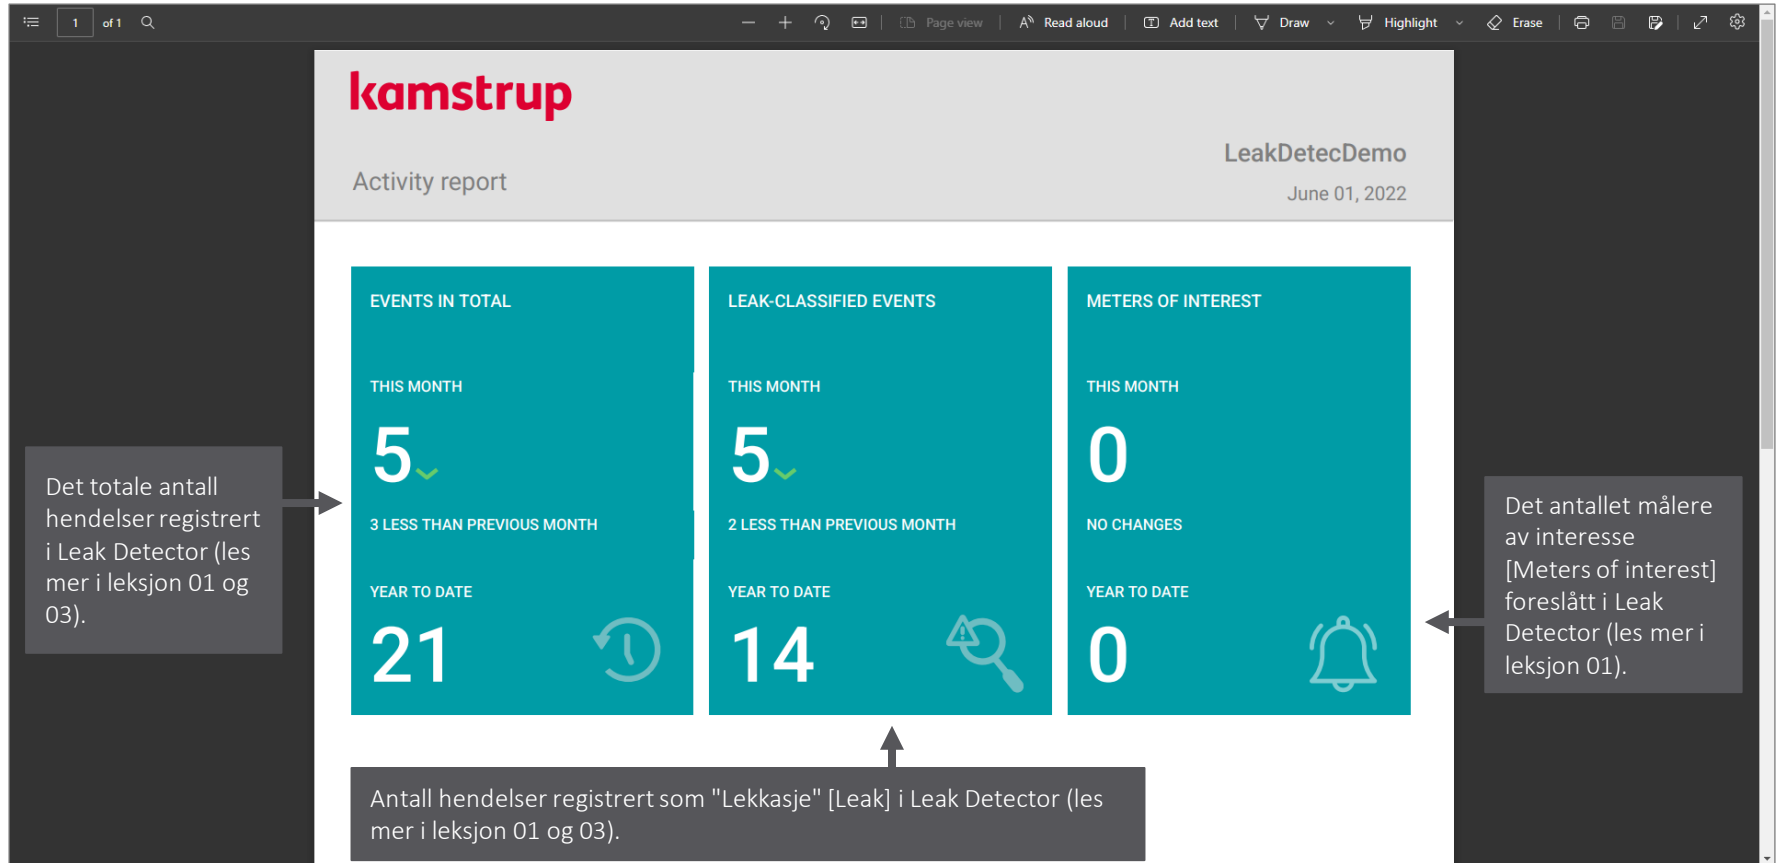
1 of 1

Page view Read aloud Add text Draw Highlight Erase

kamstrup

LeakDetecDemo

Activity report

June 01, 2022

EVENTS IN TOTAL

THIS MONTH

5

3 LESS THAN PREVIOUS MONTH

YEAR TO DATE

21

LEAK-CLASSIFIED EVENTS

THIS MONTH

5

2 LESS THAN PREVIOUS MONTH

YEAR TO DATE

14

METERS OF INTEREST

THIS MONTH

0

NO CHANGES

YEAR TO DATE

0

Det totale antall hendelser registrert i Leak Detector (les mer i leksjon 01 og 03).

Det antallet målere av interesse [Meters of interest] foreslått i Leak Detector (les mer i leksjon 01).

Antall hendelser registrert som "Lekkasje" [Leak] i Leak Detector (les mer i leksjon 01 og 03).